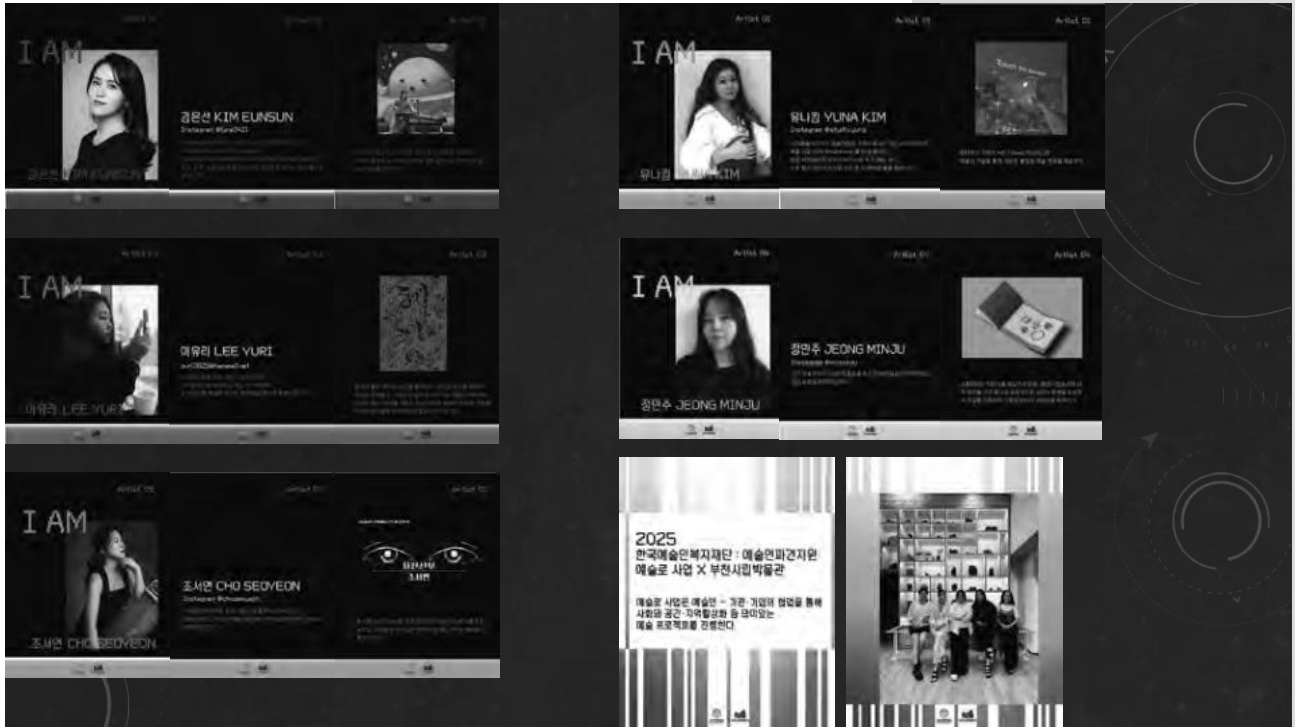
I AM

김은선 KIM EUNSUN

Instagram @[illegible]

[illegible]

I AM

Artist 01

Artist 01

Artist 01

유나킴 YUNA KIM

Instagram @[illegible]

유나킴 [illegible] KIM

I AM

이유리 LEE YURI

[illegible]

이유리 LEE YURI

Artist 03

I AM

Artist 04

Artist 04

Artist 04

정민주 JEONG MINJU

Instagram @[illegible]

정민주 JEONG MINJU

I AM

Artist 05

Artist 05

Artist 05

조서연 CHO SEOYEON

Instagram @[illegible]

조서연 CHO SEOYEON

2025
한국예술인복지재단 : 예술인파견지원
예술로 사업 X 부천시립박물관

예술로 사업은 예술인 ‧ 기관 ‧ 기업이 협업을 통해 사회와 공간 ‧ 지역활성화 등 의미있는 예술 프로젝트를 진행한다